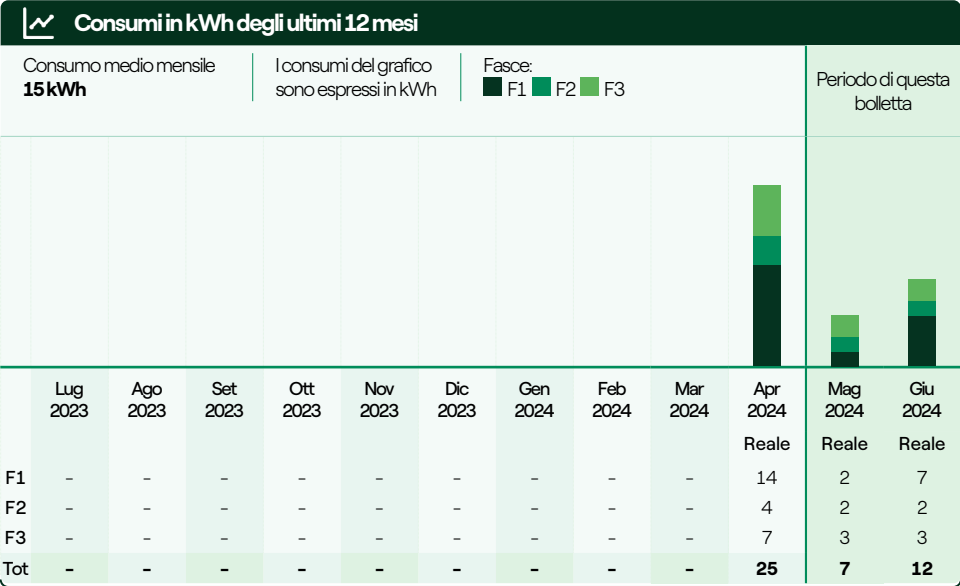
Consumi in kWh degli ultimi 12 mesi

Consumo medio mensile
15 kWh

I consumi del grafico sono espressi in kWh

Fasce:
F1 F2 F3

Periodo di questa bolletta

| | Lug 2023 | Ago 2023 | Set 2023 | Ott 2023 | Nov 2023 | Dic 2023 | Gen 2024 | Feb 2024 | Mar 2024 | Apr 2024 | Mag 2024 | Giu 2024 |
|---|---|---|---|---|---|---|---|---|---|---|---|---|
| | | | | | | | | | | Reale | Reale | Reale |
| F1 | – | – | – | – | – | – | – | – | – | 14 | 2 | 7 |
| F2 | – | – | – | – | – | – | – | – | – | 4 | 2 | 2 |
| F3 | – | – | – | – | – | – | – | – | – | 7 | 3 | 3 |
| Tot | – | – | – | – | – | – | – | – | – | 25 | 7 | 12 |